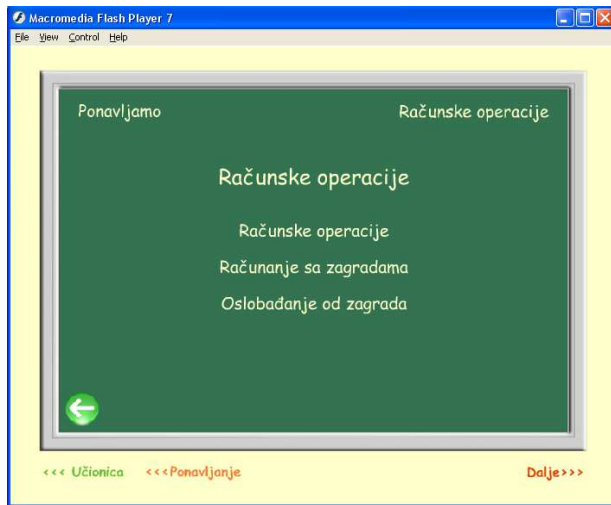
Macromedia Flash Player 7
File View Control Help

Ponavljamo

Računske operacije

Računske operacije

Računske operacije

Računanje sa zagradama

Oslobađanje od zagrada

<<< Učionica <<<Ponavljanje

Dalje>>>